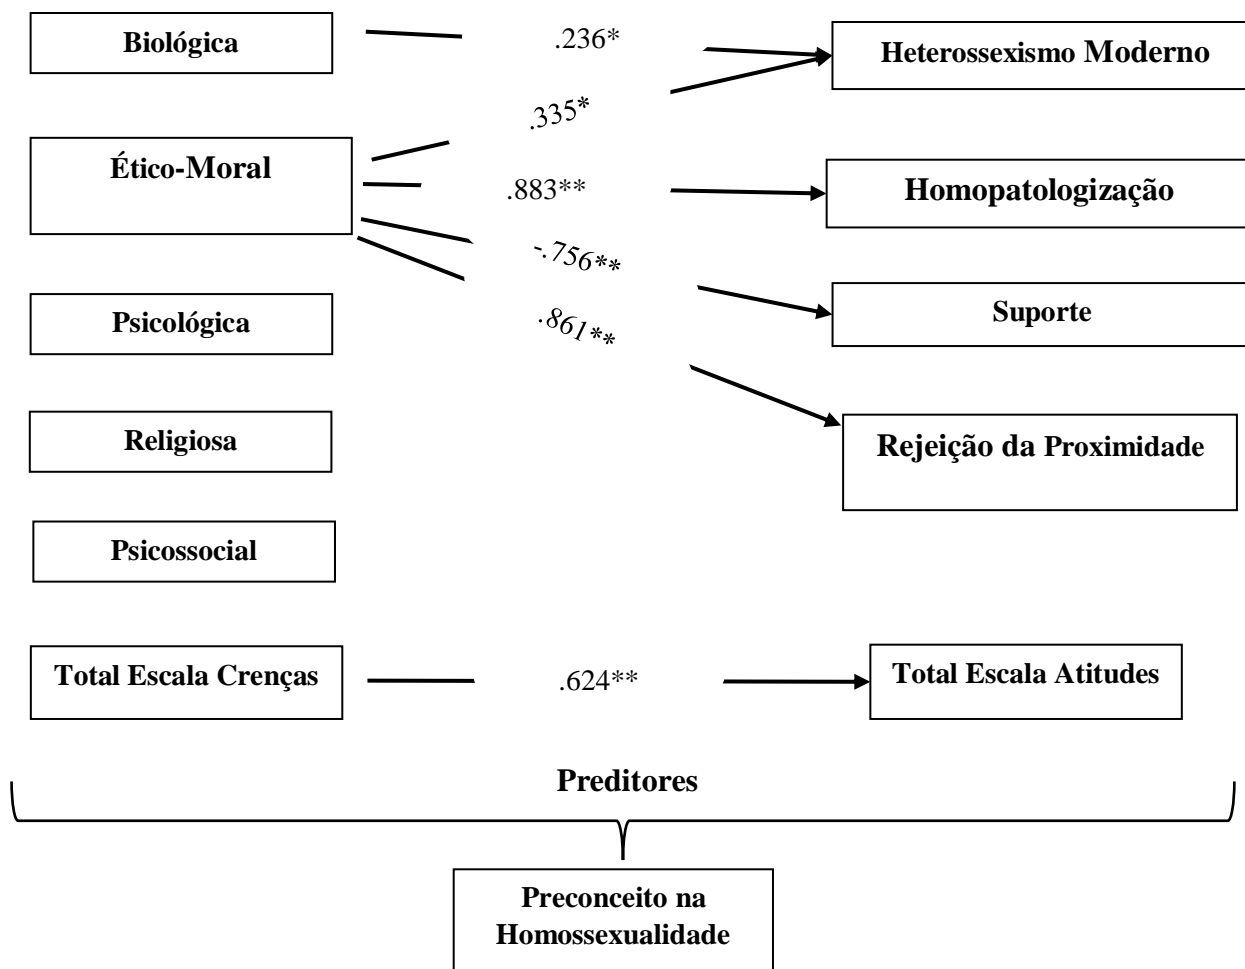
Biológica

.236*

Heterossexismo Moderno

.335*

Ético-Moral

.883**

Homopatologização

-.756**

Psicológica

.861**

Suporte

Religiosa

Rejeição da Proximidade

Psicossocial

Total Escala Crenças

.624**

Total Escala Atitudes

Preditores

Preconceito na Homossexualidade